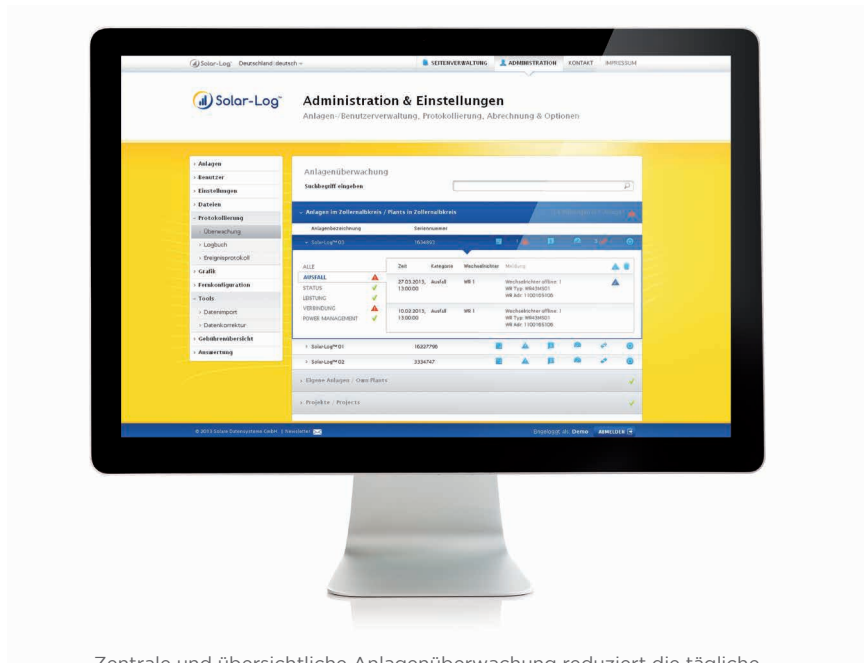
Solar-Log Deutschland deutsch

SEITENVERWALTUNG ADMINISTRATION KONTAKT IMPRESSUM

Solar-Log

Administration & Einstellungen

Anlagen-/Benutzerverwaltung, Protokollierung, Abrechnung & Optionen

Anlagen
Benutzer
Einstellungen
Dateien
Protokollierung
Überwachung
Logbuch
Ereignisprotokoll
Grafik
Fernkonfiguration
Tools
Datenimport
Datenkorrektur
Gebührenübersicht
Auswertung

Anlagenüberwachung

Suchbegriff eingeben

Anlagen im Zollernalbkreis / Plants in Zollernalbkreis

Anlagenbezeichnung Seriennummer

Solar-Log™ 03 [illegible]

ALLE
AUSFALL
STATUS
LEISTUNG
VERBINDUNG
POWER MANAGEMENT

| Zeit | Kategorie | Wechselrichter | Meldung |
|---|---|---|---|
| 27.03.2013, 13:00:00 | Ausfall | WR 1 | Wechselrichter offline: 1 WR Typ: MR43HS01 WR Adr: 1100105106 |
| 10.02.2013, 13:00:00 | Ausfall | WR 1 | Wechselrichter offline: 1 WR Typ: MR43HS01 WR Adr: 1100105106 |

Solar-Log™ 01 16227706

Solar-Log™ 02 2334747

Eigene Anlagen / Own Plants

Projekte / Projects

© 2013 Solare Datensysteme GmbH | Newsletter

Eingeloggt als: Demo ABMELDEN

Zentrale und übersichtliche Anlagenüberwachung reduziert die tägliche